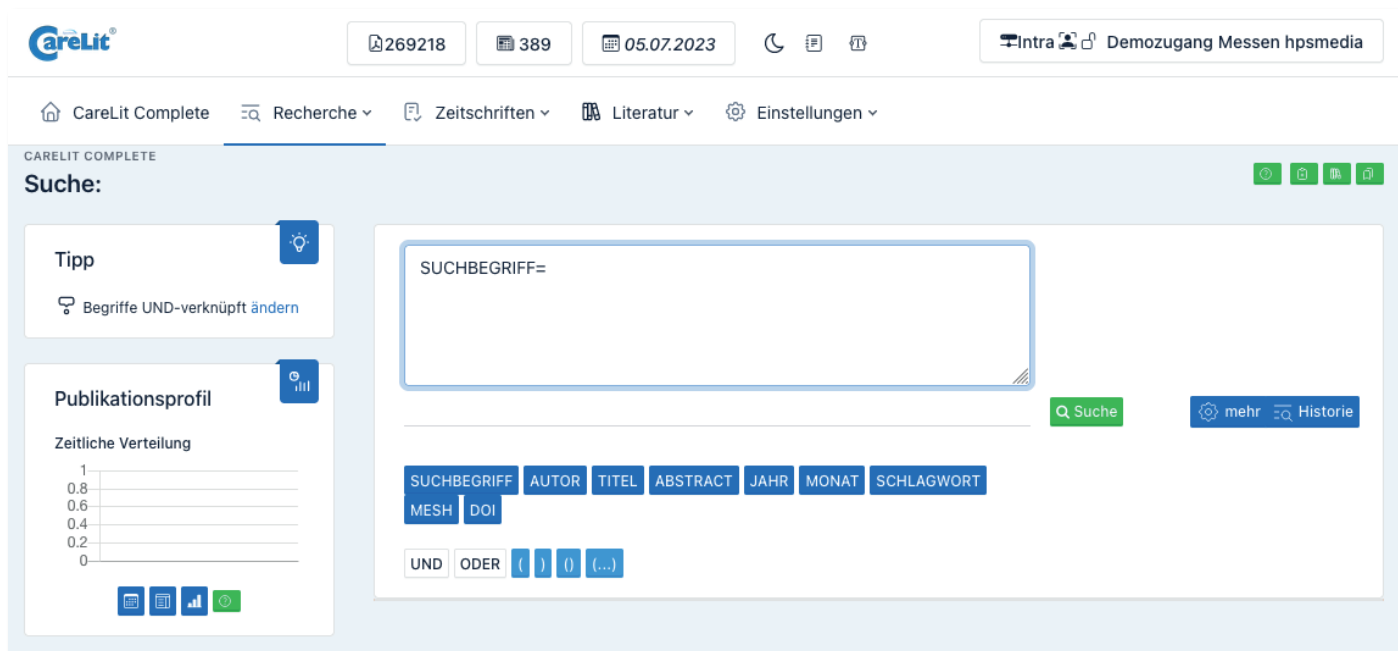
CareLit®

269218 | 389 | 05.07.2023

Intra | Demozugang Messen hpsmedia

CareLit Complete | Recherche | Zeitschriften | Literatur | Einstellungen

CARELIT COMPLETE

Suche:

Tipp

Begriffe UND-verknüpft ändern

Publikationsprofil

Zeitliche Verteilung

1
0.8
0.6
0.4
0.2
0

SUCHBEGRIFF=

Suche

mehr Historie

SUCHBEGRIFF AUTOR TITEL ABSTRACT JAHR MONAT SCHLAGWORT MESH DOI

UND ODER ( ) () (...)